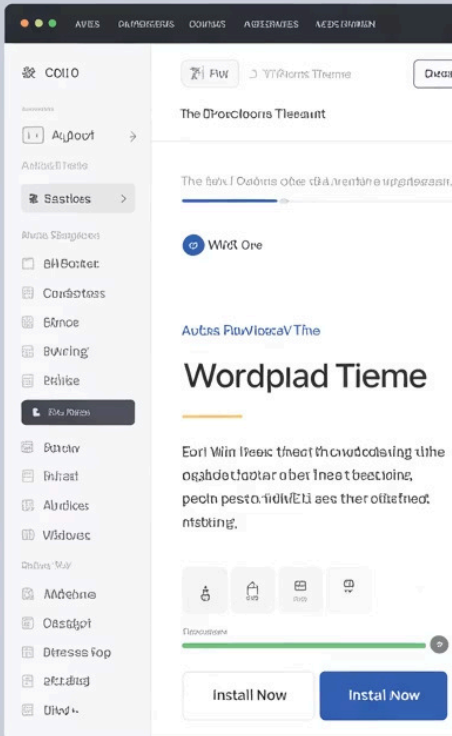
AVES DAPMERSUS COUNSS AGESPAVES MEDSENIUN

CO110

Ayjboot

Astbul 8 fare

Sastioes

Autss Slmgiaoos

BH Boser

Corboteses

Bxnce

Bvering

Etdiise

Bw Paes

Btsciw

Bihast

Abdices

Vidoves

Optiow Way

Mdebne

Oastgot

Bdresse fop

Shating

Uhed

Fav

WPdoms Theme

Dess

The Oroclocons Theeaunt

The fow.l Oodms oce sta nenine ugrgesan.

Wirlt Ore

Autes PiwWiocaV The

Wordpiad Tieme

Eorl Win Ineex theat thorwdodsting thhe ogabdetoctar obet Ineat beoloiong, pecin pestorhdtVEll ses ther offefned ntsbing,

Bwsaieavs

Install Now

Instal Now